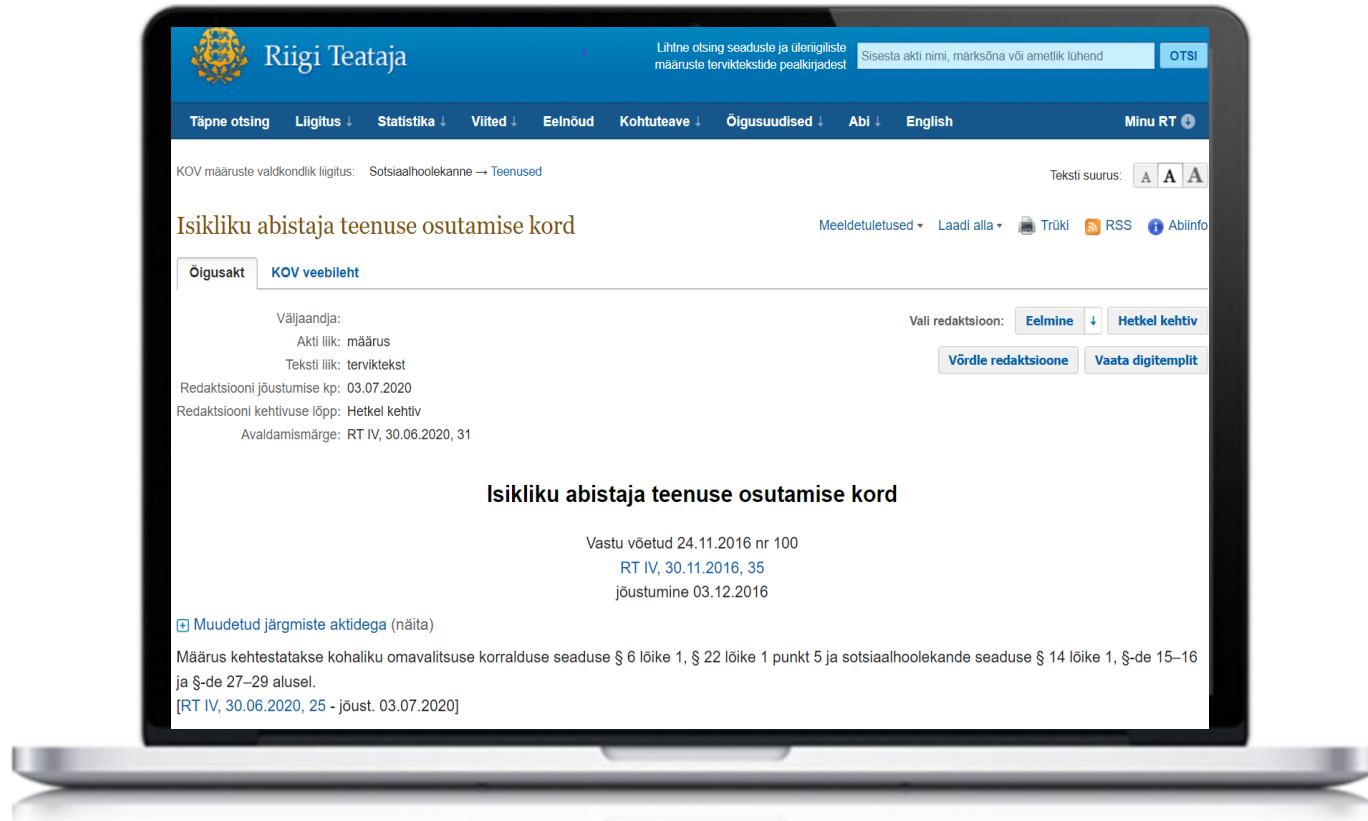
Riigi Teataja

Lihtne otsing seaduste ja üleriigiliste määruste terviktekstide pealkirjadest

Sisesta akti nimi, märksõna või ametlik lühend

OTSI

Täpne otsing | Liigitus ↓ | Statistika ↓ | Viited ↓ | Eelnõud | Kohtuteave ↓ | Õigusuudised ↓ | Abi ↓ | English | Minu RT

KOV määruste valdkondlik liigitus: Sotsiaalhoolekanne → Teenused

Teksti suurus: A A A

Isikliku abistaja teenuse osutamise kord

Meeldetuletused ▾ Laadi alla ▾ Trüki RSS Abiinfo

Õigusakt | KOV veebileht

Väljaandja:
Akti liik: määrus
Teksti liik: terviktekst
Redaktsiooni jõustumise kp: 03.07.2020
Redaktsiooni kehtivuse lõpp: Hetkel kehtiv
Avaldamismärge: RT IV, 30.06.2020, 31

Vali redaktsioon: Eelmine ↓ Hetkel kehtiv

Võrdle redaktsioone | Vaata digitemplit

Isikliku abistaja teenuse osutamise kord

Vastu võetud 24.11.2016 nr 100
RT IV, 30.11.2016, 35
jõustumine 03.12.2016

Muudetud järgmiste aktidega (näita)

Määrus kehtestatakse kohaliku omavalitsuse korralduse seaduse § 6 lõike 1, § 22 lõike 1 punkt 5 ja sotsiaalhoolekande seaduse § 14 lõike 1, §-de 15–16 ja §-de 27–29 alusel.
[RT IV, 30.06.2020, 25 - jõust. 03.07.2020]